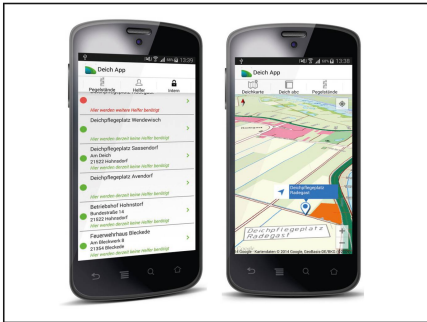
13:38

Deich App

Pegelstände

Helfer

Videos

Hier werden weitere Helfer benötigt

Deichpflegeplatz Wendewisch

Hier werden derzeit keine Helfer benötigt

Deichpflegeplatz Sassendorf
Am Deich
21522 Hohnstorf
Hier werden derzeit keine Helfer benötigt

Deichpflegeplatz Avendorf

Hier werden derzeit keine Helfer benötigt

Betriebshof Hohnstorf
Bundesstraße 14
21522 Hohnstorf
Hier werden derzeit keine Helfer benötigt

Feuerwehrhaus Bleckede
Am Bleckwerk 8
21354 Bleckede
Hier werden derzeit keine Helfer benötigt

13:38

Deich App

Deichkarte

Deich abc

Pegelstände

Deichpflegeplatz Radegast

Deichpflegeplatz Radegast

Google Kartendaten © 2014 Google, GeoBasis-DE/BKG